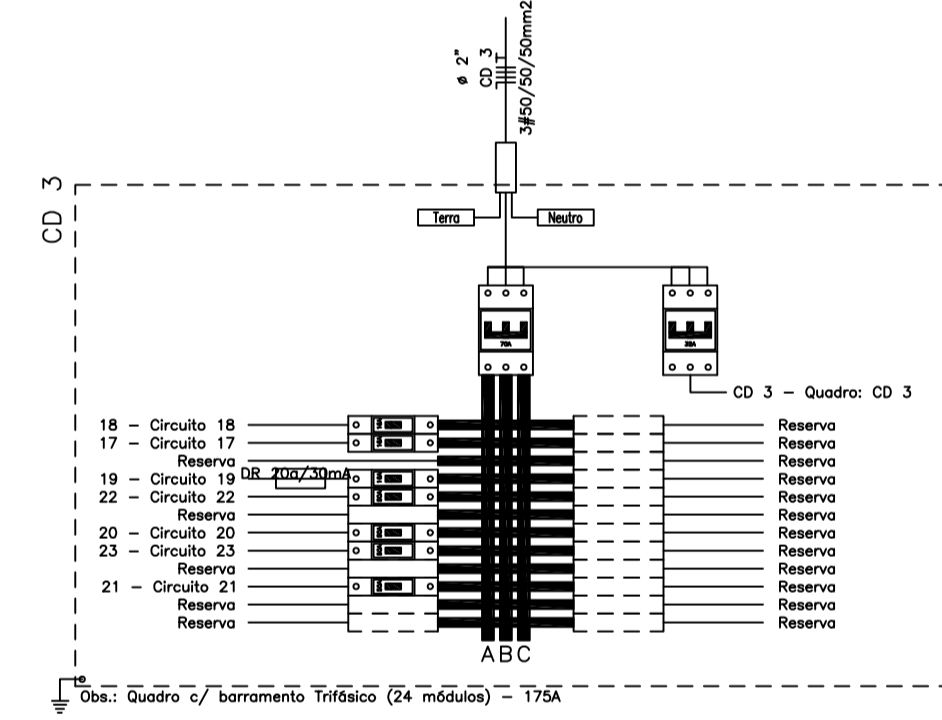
ø 2"
CD 3
3#50/50/50mm2
T

CD 3

Terra
Neutro

70A

20A

CD 3 – Quadro: CD 3

18 – Circuito 18
17 – Circuito 17
Reserva
19 – Circuito 19
DR 20a/30mA
22 – Circuito 22
Reserva
20 – Circuito 20
23 – Circuito 23
Reserva
21 – Circuito 21
Reserva
Reserva

Reserva
Reserva
Reserva
Reserva
Reserva
Reserva
Reserva
Reserva
Reserva
Reserva
Reserva
Reserva

ABC

Obs.: Quadro c/ barramento Trifásico (24 módulos) – 175A